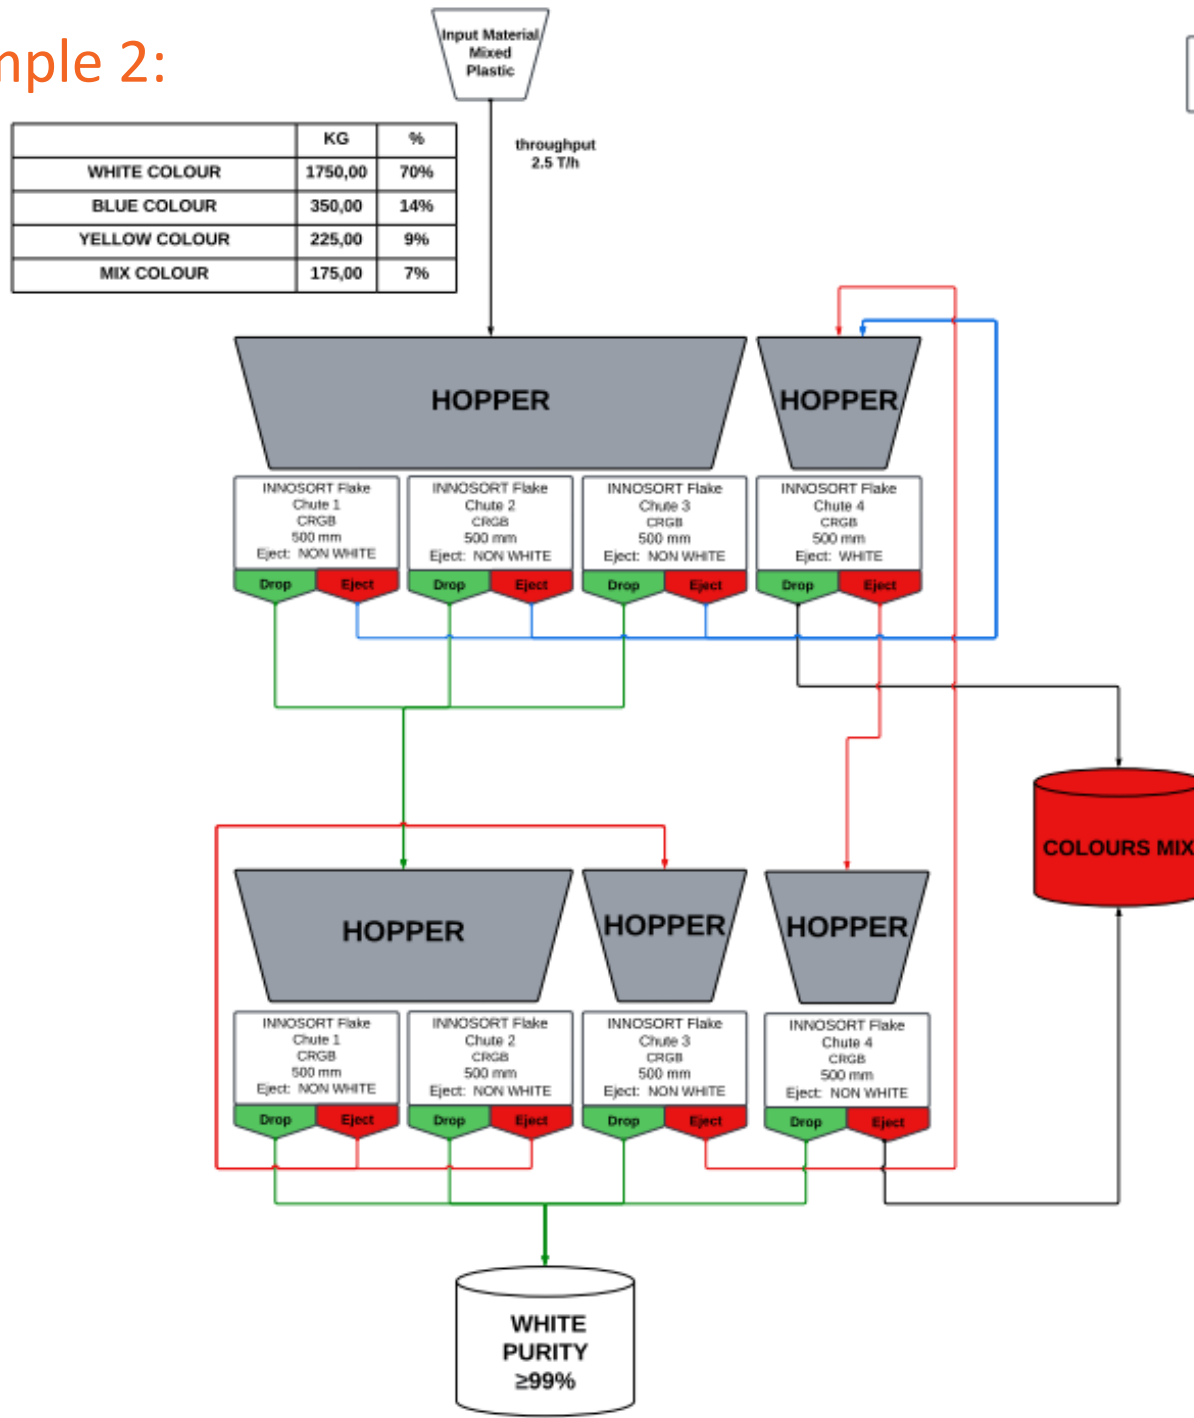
mple 2:

| | KG | % |
|---|---|---|
| WHITE COLOUR | 1750,00 | 70% |
| BLUE COLOUR | 350,00 | 14% |
| YELLOW COLOUR | 225,00 | 9% |
| MIX COLOUR | 175,00 | 7% |

Input Material Mixed Plastic

throughput 2.5 T/h

HOPPER

HOPPER

INNOSORT Flake Chute 1 CRGB 500 mm Eject: NON WHITE
Drop Eject

INNOSORT Flake Chute 2 CRGB 500 mm Eject: NON WHITE
Drop Eject

INNOSORT Flake Chute 3 CRGB 500 mm Eject: NON WHITE
Drop Eject

INNOSORT Flake Chute 4 CRGB 500 mm Eject: WHITE
Drop Eject

COLOURS MIX

HOPPER

HOPPER

HOPPER

INNOSORT Flake Chute 1 CRGB 500 mm Eject: NON WHITE
Drop Eject

INNOSORT Flake Chute 2 CRGB 500 mm Eject: NON WHITE
Drop Eject

INNOSORT Flake Chute 3 CRGB 500 mm Eject: NON WHITE
Drop Eject

INNOSORT Flake Chute 4 CRGB 500 mm Eject: NON WHITE
Drop Eject

WHITE PURITY ≥99%